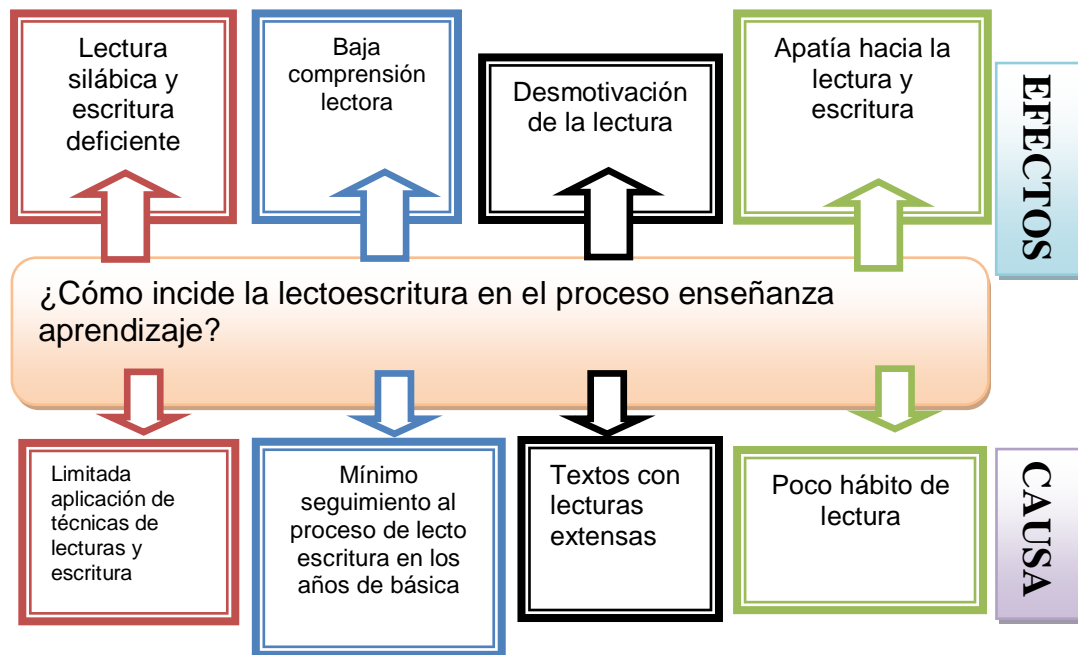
Lectura silábica y escritura deficiente

Baja comprensión lectora

Desmotivación de la lectura

Apatía hacia la lectura y escritura

EFECTOS

¿Cómo incide la lectoescritura en el proceso enseñanza aprendizaje?

Limitada aplicación de técnicas de lecturas y escritura

Mínimo seguimiento al proceso de lecto escritura en los años de básica

Textos con lecturas extensas

Poco hábito de lectura

CAUSA